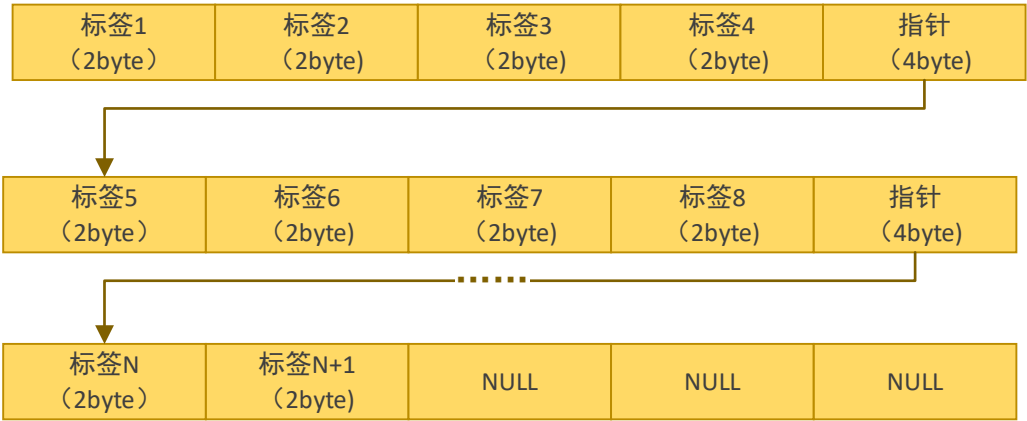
| 标签1（2byte） | 标签2（2byte) | 标签3（2byte) | 标签4（2byte) | 指针（4byte) |
|---|---|---|---|---|

| 标签5（2byte） | 标签6（2byte) | 标签7（2byte) | 标签8（2byte) | 指针（4byte) |
|---|---|---|---|---|

......

| 标签N（2byte） | 标签N+1（2byte) | NULL | NULL | NULL |
|---|---|---|---|---|